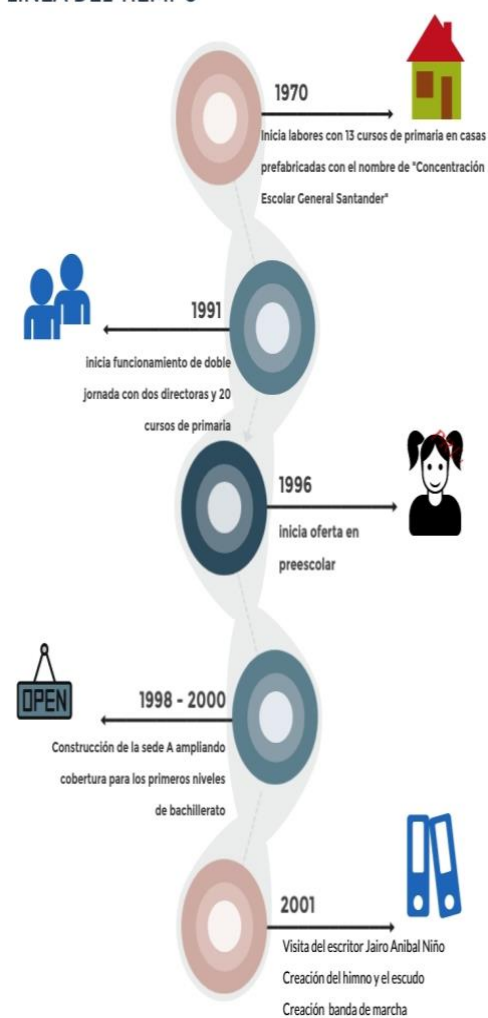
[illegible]

1970

Inicia labores con 13 cursos de primaria en casas prefabricadas con el nombre de "Concentración Escolar General Santander"

1991

inicia funcionamiento de doble jornada con dos directoras y 20 cursos de primaria

1996

inicia oferta en preescolar

OPEN

1998 - 2000

Construcción de la sede A ampliando cobertura para los primeros niveles de bachillerato

2001

Visita del escritor Jairo Anibal Niño
Creación del himno y el escudo
Creación banda de marcha